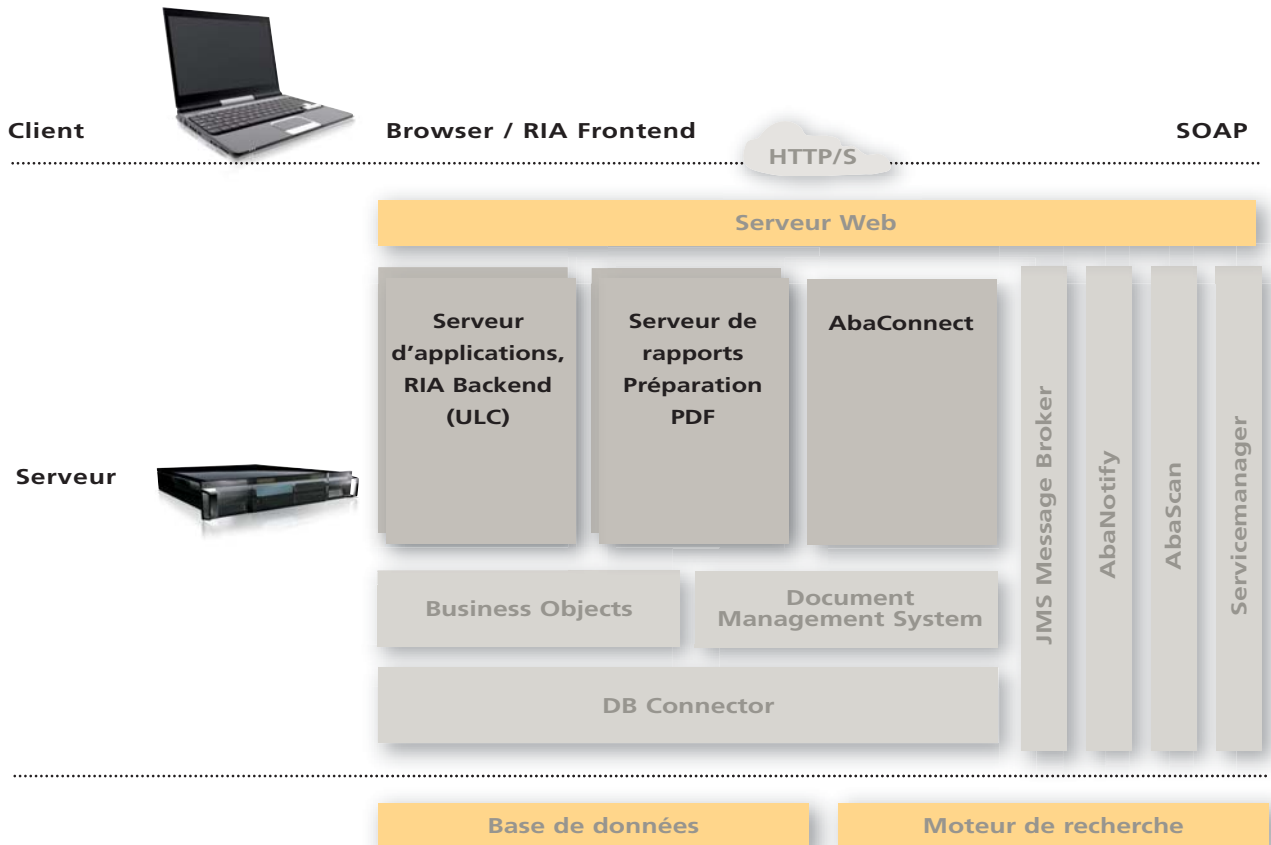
Client

Browser / RIA Frontend

SOAP

HTTP/S

Serveur Web

Serveur d'applications, RIA Backend (ULC)

Serveur de rapports Préparation PDF

AbaConnect

JMS Message Broker

AbaNotify

AbaScan

Servicemanager

Serveur

Business Objects

Document Management System

DB Connector

Base de données

Moteur de recherche